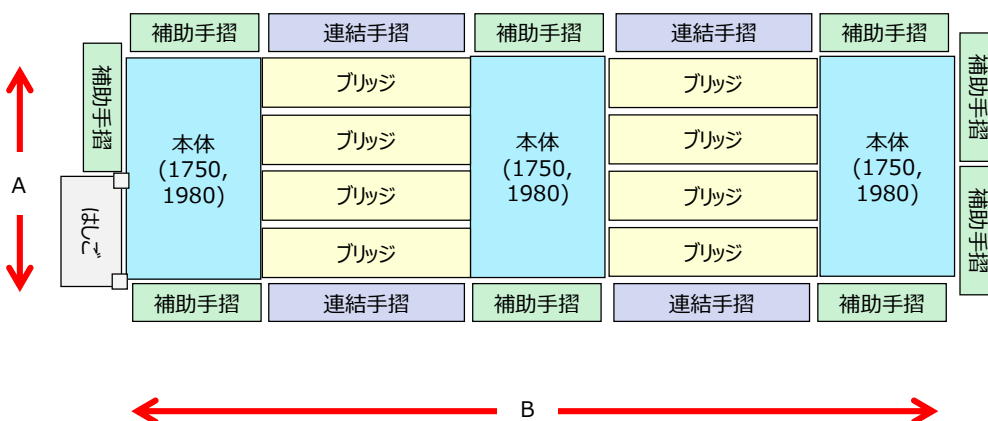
補助手摺
連結手摺
補助手摺
連結手摺
補助手摺

補助手摺

本体
(1750,
1980)

ブリッジ
ブリッジ
ブリッジ
ブリッジ

本体
(1750,
1980)

ブリッジ
ブリッジ
ブリッジ
ブリッジ

本体
(1750,
1980)

補助手摺
補助手摺

A

はしご

補助手摺
連結手摺
補助手摺
連結手摺
補助手摺

B